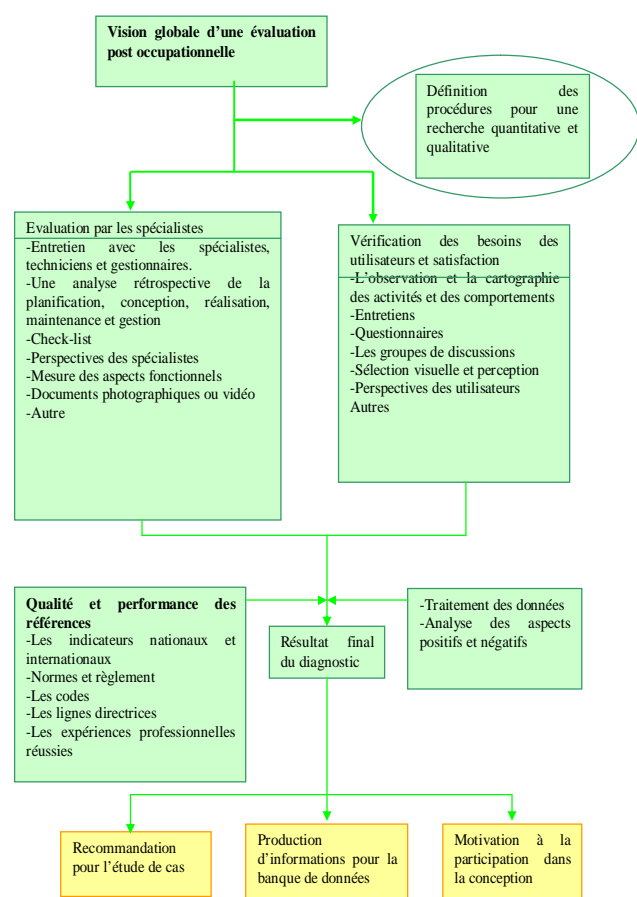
Vision globale d'une évaluation post occupationnelle

Définition des procédures pour une recherche quantitative et qualitative

Evaluation par les spécialistes
-Entretien avec les spécialistes, techniciens et gestionnaires.
-Une analyse rétrospective de la planification, conception, réalisation, maintenance et gestion
-Check-list
-Perspectives des spécialistes
-Mesure des aspects fonctionnels
-Documents photographiques ou vidéo
-Autre

Vérification des besoins des utilisateurs et satisfaction
-L'observation et la cartographie des activités et des comportements
-Entretiens
-Questionnaires
-Les groupes de discussions
-Sélection visuelle et perception
-Perspectives des utilisateurs
Autres

Qualité et performance des références
-Les indicateurs nationaux et internationaux
-Normes et règlement
-Les codes
-Les lignes directrices
-Les expériences professionnelles réussies

Résultat final du diagnostic

-Traitement des données
-Analyse des aspects positifs et négatifs

Recommandation pour l'étude de cas

Production d'informations pour la banque de données

Motivation à la participation dans la conception